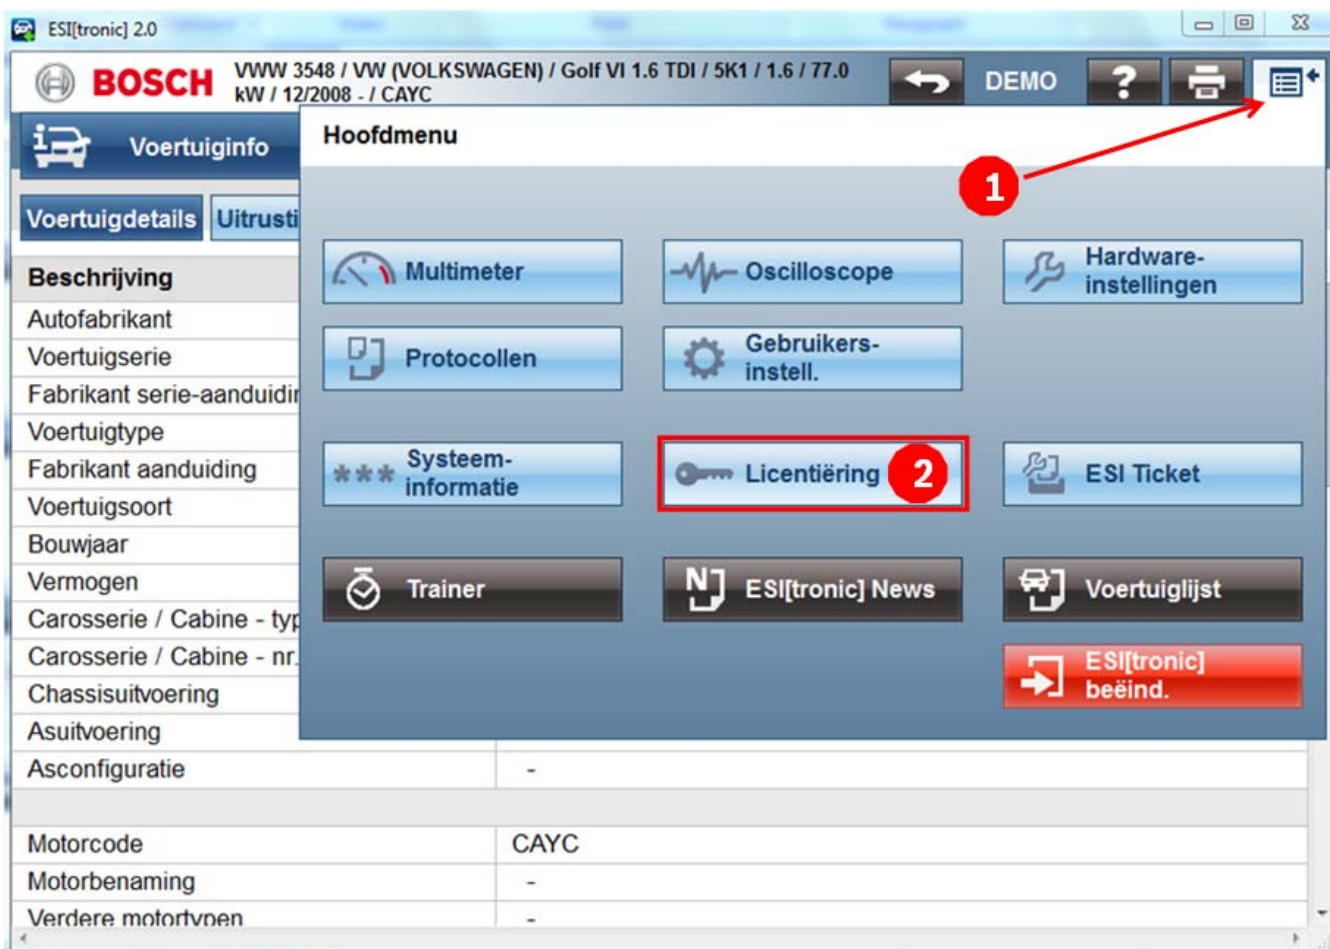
ESI[tronic] 2.0

BOSCH VWW 3548 / VW (VOLKSWAGEN) / Golf VI 1.6 TDI / 5K1 / 1.6 / 77.0 kW / 12/2008 - / CAYC

DEMO

Voertuiginfo

Voertuigdetails Uitrusti

Hoofdmenu

1

Multimeter
Oscilloscope
Hardware-instellingen
Protocollen
Gebruikers-instell.
Systeem-informatie
Licentiëring
2
ESI Ticket
Trainer
ESI[tronic] News
Voertuiglijst
ESI[tronic] beëind.

| Beschrijving | |
|---|---|
| Autofabrikant | |
| Voertuigserie | |
| Fabrikant serie-aanduidi | |
| Voertuigtype | |
| Fabrikant aanduiding | |
| Voertuigsoort | |
| Bouwjaar | |
| Vermogen | |
| Carosserie / Cabine - typ | |
| Carosserie / Cabine - nr. | |
| Chassisuitvoering | |
| Asuitvoering | |
| Asconfiguratie | - |
| | |
| Motorcode | CAYC |
| Motorbenaming | - |
| Verdere motortypen | - |